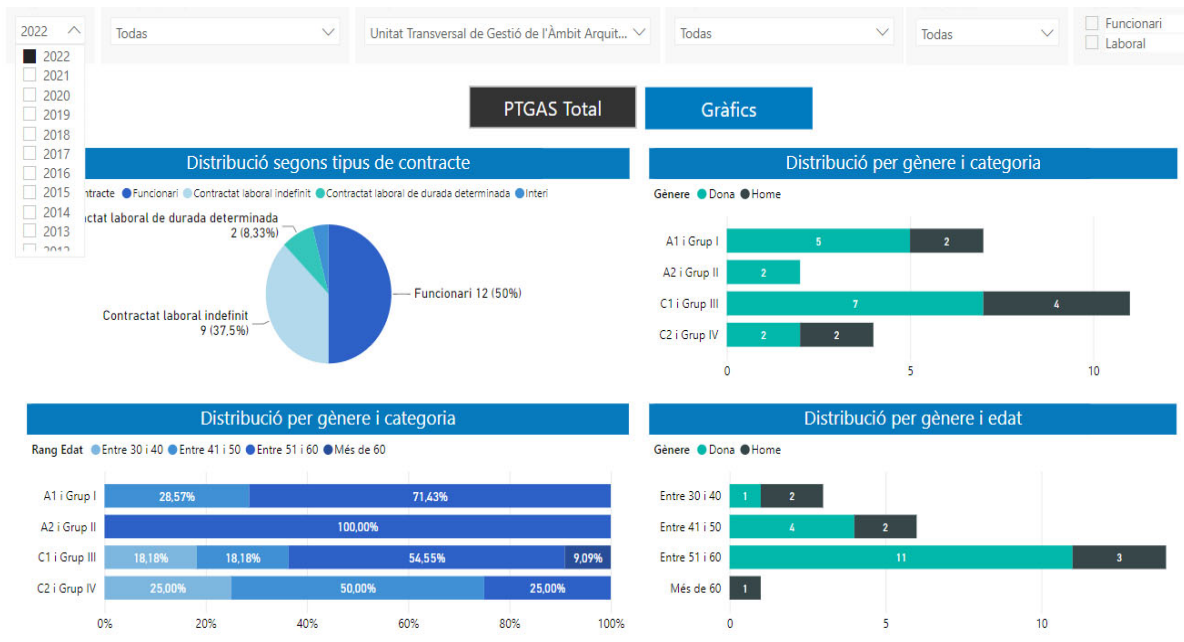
2022

2022
2021
2020
2019
2018
2017
2016
2015
2014
2013
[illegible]

Todas

Unitat Transversal de Gestió de l'Àmbit Arquit...

Todas

Todas

Funcionari
Laboral

PTGAS Total

Gràfics

Distribució segons tipus de contracte

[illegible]ntracte ● Funcionari ● Contractat laboral indefinit ● Contractat laboral de durada determinada ● Interi

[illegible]ctat laboral de durada determinada
2 (8,33%)

Funcionari 12 (50%)

Contractat laboral indefinit
9 (37,5%)

Distribució per gènere i categoria

Gènere ● Dona ● Home

| | Dona | Home |
|---|---|---|
| A1 i Grup I | 5 | 2 |
| A2 i Grup II | 2 | |
| C1 i Grup III | 7 | 4 |
| C2 i Grup IV | 2 | 2 |

0 5 10

Distribució per gènere i categoria

Rang Edat ● Entre 30 i 40 ● Entre 41 i 50 ● Entre 51 i 60 ● Més de 60

| | Entre 30 i 40 | Entre 41 i 50 | Entre 51 i 60 | Més de 60 |
|---|---|---|---|---|
| A1 i Grup I | | 28,57% | 71,43% | |
| A2 i Grup II | | | 100,00% | |
| C1 i Grup III | 18,18% | 18,18% | 54,55% | 9,09% |
| C2 i Grup IV | 25,00% | 50,00% | 25,00% | |

0% 20% 40% 60% 80% 100%

Distribució per gènere i edat

Gènere ● Dona ● Home

| | Dona | Home |
|---|---|---|
| Entre 30 i 40 | 1 | 2 |
| Entre 41 i 50 | 4 | 2 |
| Entre 51 i 60 | 11 | 3 |
| Més de 60 | | 1 |

0 5 10